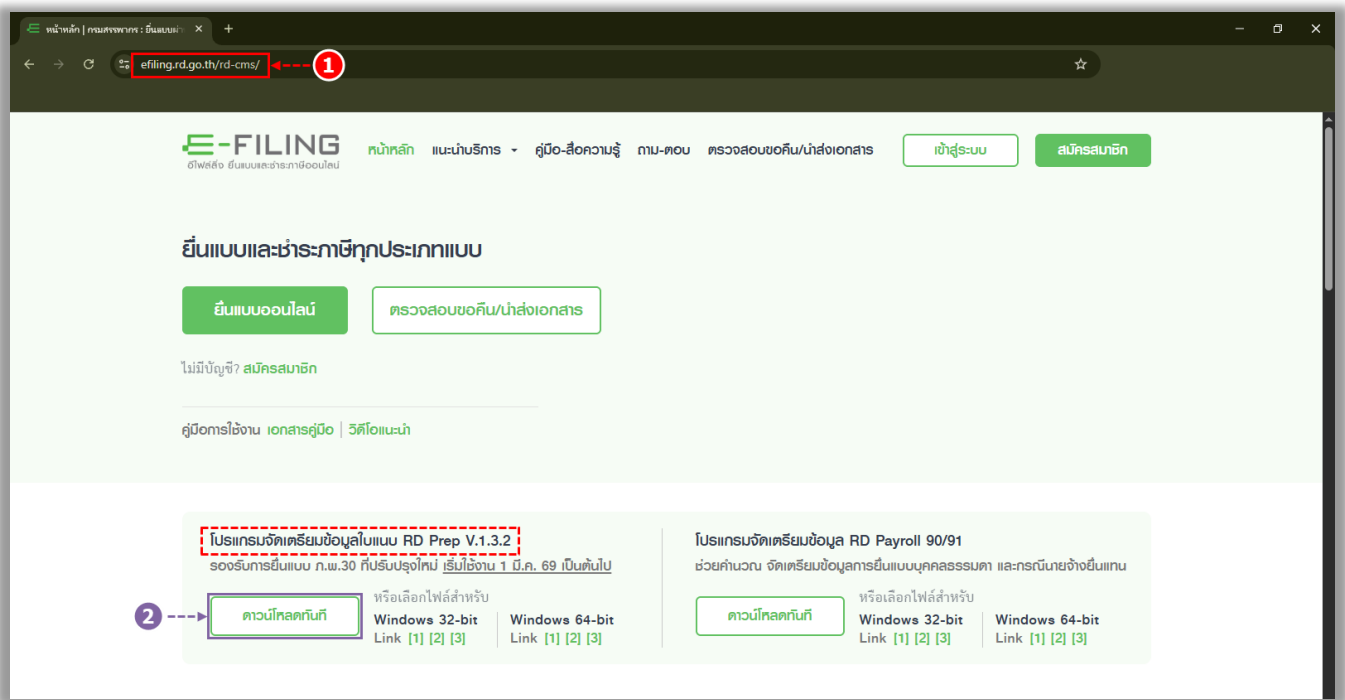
หน้าหลัก | กรมสรรพากร : ยื่นแบบฯ

efiling.rd.go.th/rd-cms/

1

E-FILING
อีไฟล์ลิ่ง ยื่นแบบและชำระภาษีออนไลน์

หน้าหลัก แนะนำบริการ คู่มือ-สื่อความรู้ ถาม-ตอบ ตรวจสอบขอคืน/นำส่งเอกสาร เข้าสู่ระบบ สมัครสมาชิก

ยื่นแบบและชำระภาษีทุกประเภทแบบ

ยื่นแบบออนไลน์ ตรวจสอบขอคืน/นำส่งเอกสาร

ไม่มีบัญชี? สมัครสมาชิก

คู่มือการใช้งาน เอกสารคู่มือ | วิดีโอแนะนำ

โปรแกรมจัดเตรียมข้อมูลใบแนบ RD Prep V.1.3.2
รองรับการยื่นแบบ ภ.พ.30 ที่ปรับปรุงใหม่ เริ่มใช้งาน 1 มี.ค. 69 เป็นต้นไป

2

ดาวน์โหลดทันที
หรือเลือกไฟล์สำหรับ
Windows 32-bit
Link [1] [2] [3]
Windows 64-bit
Link [1] [2] [3]

โปรแกรมจัดเตรียมข้อมูล RD Payroll 90/91
ช่วยคำนวณ จัดเตรียมข้อมูลการยื่นแบบบุคคลธรรมดา และกรณีนายจ้างยื่นแทน

ดาวน์โหลดทันที
หรือเลือกไฟล์สำหรับ
Windows 32-bit
Link [1] [2] [3]
Windows 64-bit
Link [1] [2] [3]